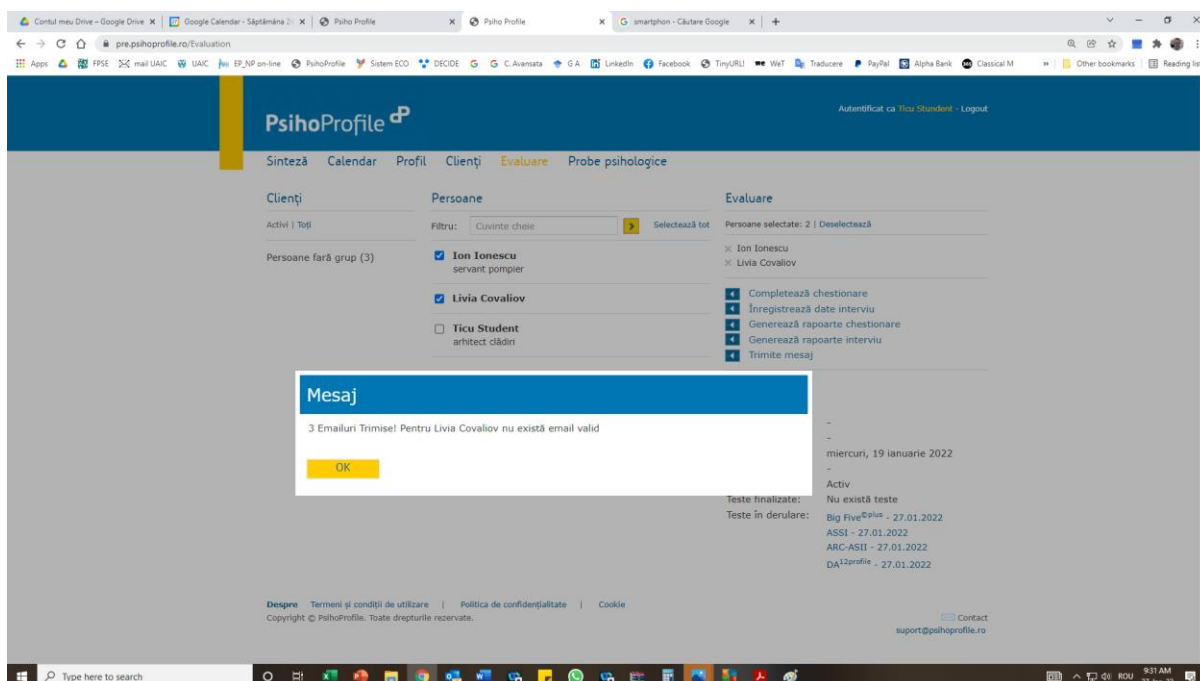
Contul meu Drive – Google Drive × | Google Calendar - Săptămâna 2 × | Psiho Profile × | Psiho Profile × | smartphon - Căutare Google × | +

pre.psihoprofile.ro/Evaluation

Apps FPSE mail UAIC UAIC EP_NP on-line PsihoProfile Sistem ECO DECIDE G C Avansata G A LinkedIn Facebook TinyURL! WeT Traducere PayPal Alpha Bank Classical M » Other bookmarks Reading list

PsihoProfile

Autentificat ca Ticu Student - Logout

Sinteză Calendar Profil Clienți Evaluare Probe psihologice

Clienți

Activi | Toți

Persoane fară grup (3)

Persoane

Filtru: Cuvinte cheie Selectează tot

Ion Ionescu
servant pompier

Livia Covaliov

Ticu Student
arhitect clădiri

Evaluare

Persoane selectate: 2 | Deselectează

Ion Ionescu
Livia Covaliov

Completează chestionare
Înregistrează date interviu
Generează rapoarte chestionare
Generează rapoarte interviu
Trimite mesaj

Mesaj

3 Emailuri Trimise! Pentru Livia Covaliov nu există email valid

OK

-
-
miercuri, 19 ianuarie 2022
-
Activ

Teste finalizate: Nu există teste
Teste în derulare: Big Five$^{Eplus}$ - 27.01.2022
ASSI - 27.01.2022
ARC-ASII - 27.01.2022
DA$^{12profile}$ - 27.01.2022

Despre Termeni și condiții de utilizare | Politica de confidențialitate | Cookie
Copyright © PsihoProfile. Toate drepturile rezervate.

Contact
suport@psihoprofile.ro

Type here to search

ROU 9:31 AM